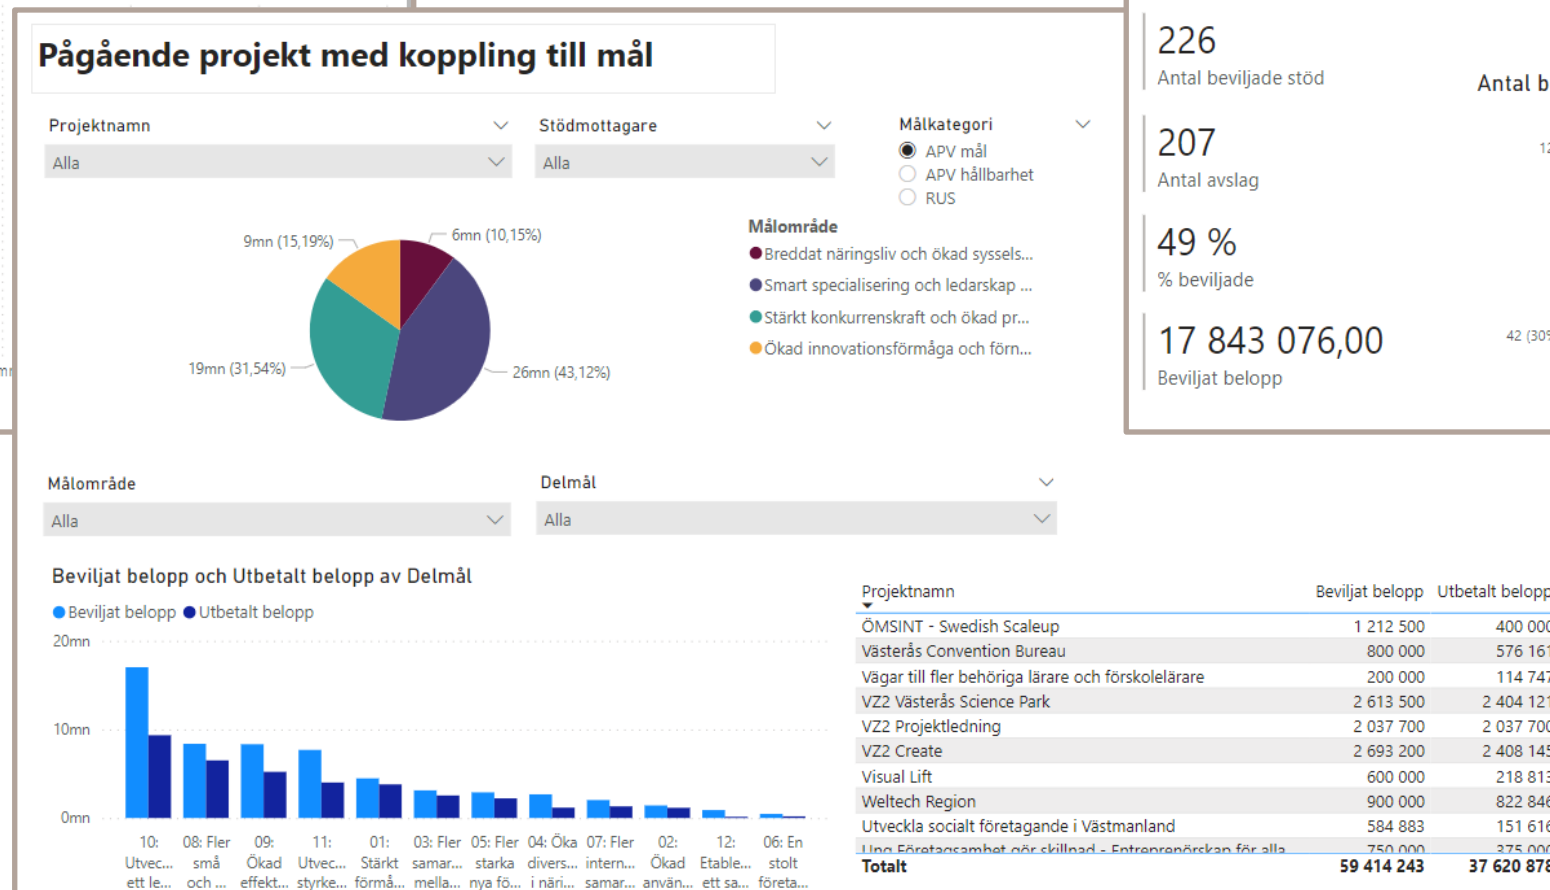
Pågående projekt med koppling till mål

Projektnamn
Alla

Stödmottagare
Alla

Målkategori
APV mål
APV hållbarhet
RUS

9mn (15,19%)
6mn (10,15%)
19mn (31,54%)
26mn (43,12%)

Målområde
Breddat näringsliv och ökad syssels...
Smart specialisering och ledarskap ...
Stärkt konkurrenskraft och ökad pr...
Ökad innovationsförmåga och förn...

226
Antal beviljade stöd

Antal b

207
Antal avslag

12

49 %
% beviljade

17 843 076,00
Beviljat belopp

42 (30

Målområde
Alla

Delmål
Alla

Beviljat belopp och Utbetalt belopp av Delmål
Beviljat belopp Utbetalt belopp

20mn
10mn
0mn

10: Utvec... ett le...
08: Fler små och ...
09: Ökad effekt...
11: Utvec... styrke...
01: Stärkt förmå...
03: Fler samar... mella...
05: Fler starka nya fö...
04: Öka divers... i näri...
07: Fler intern... samar...
02: Ökad använ...
12: Etable... ett sa...
06: En stolt företa...

| Projektnamn | Beviljat belopp | Utbetalt belopp |
|---|---|---|
| ÖMSINT - Swedish Scaleup | 1 212 500 | 400 000 |
| Västerås Convention Bureau | 800 000 | 576 161 |
| Vägar till fler behöriga lärare och förskolelärare | 200 000 | 114 747 |
| VZ2 Västerås Science Park | 2 613 500 | 2 404 121 |
| VZ2 Projektledning | 2 037 700 | 2 037 700 |
| VZ2 Create | 2 693 200 | 2 408 145 |
| Visual Lift | 600 000 | 218 813 |
| Weltech Region | 900 000 | 822 846 |
| Utveckla socialt företagande i Västmanland | 584 883 | 151 616 |
| Ung Företagsamhet gör skillnad - Entreprenörskap för alla | 750 000 | 375 000 |
| Totalt | 59 414 243 | 37 620 878 |